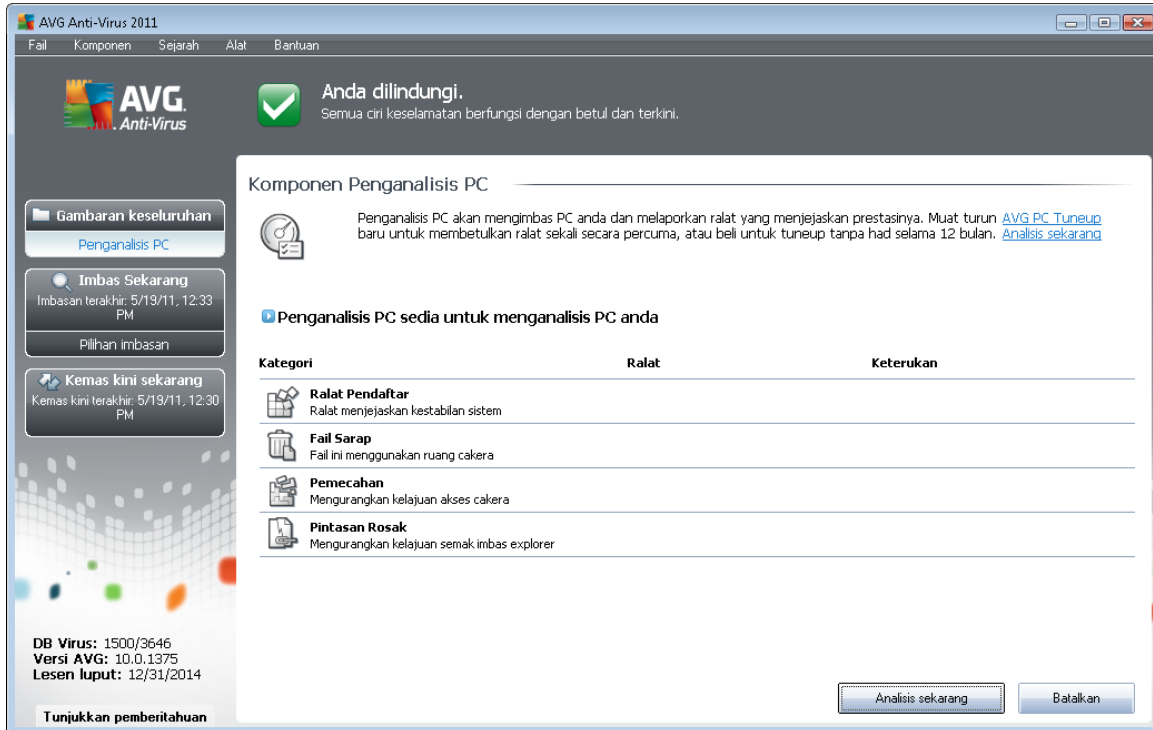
AVG Anti-Virus 2011

Fail Komponen Sejarah Alat Bantuan

AVG. Anti-Virus

Anda dilindungi.
Semua ciri keselamatan berfungsi dengan betul dan terkini.

Gambaran keseluruhan
Penganalisis PC

Imbas Sekarang
Imbasan terakhir: 5/19/11, 12:33 PM
Pilihan imbasan

Kemas kini sekarang
Kemas kini terakhir: 5/19/11, 12:30 PM

DB Virus: 1500/3646
Versi AVG: 10.0.1375
Lesen luput: 12/31/2014

Tunjukkan pemberitahuan

Komponen Penganalisis PC

Penganalisis PC akan mengimbas PC anda dan melaporkan ralat yang menjejaskan prestasinya. Muat turun AVG PC Tuneup baru untuk membetulkan ralat sekali secara percuma, atau beli untuk tuneup tanpa had selama 12 bulan. Analisis sekarang

Penganalisis PC sedia untuk menganalisis PC anda

| Kategori | Ralat | Keterukan |
|---|---|---|
| Ralat Pendaftar<br>Ralat menjejaskan kestabilan sistem | | |
| Fail Sarap<br>Fail ini menggunakan ruang cakera | | |
| Pemecahan<br>Mengurangkan kelajuan akses cakera | | |
| Pintasan Rosak<br>Mengurangkan kelajuan semak imbas explorer | | |

Analisis sekarang
Batalkan